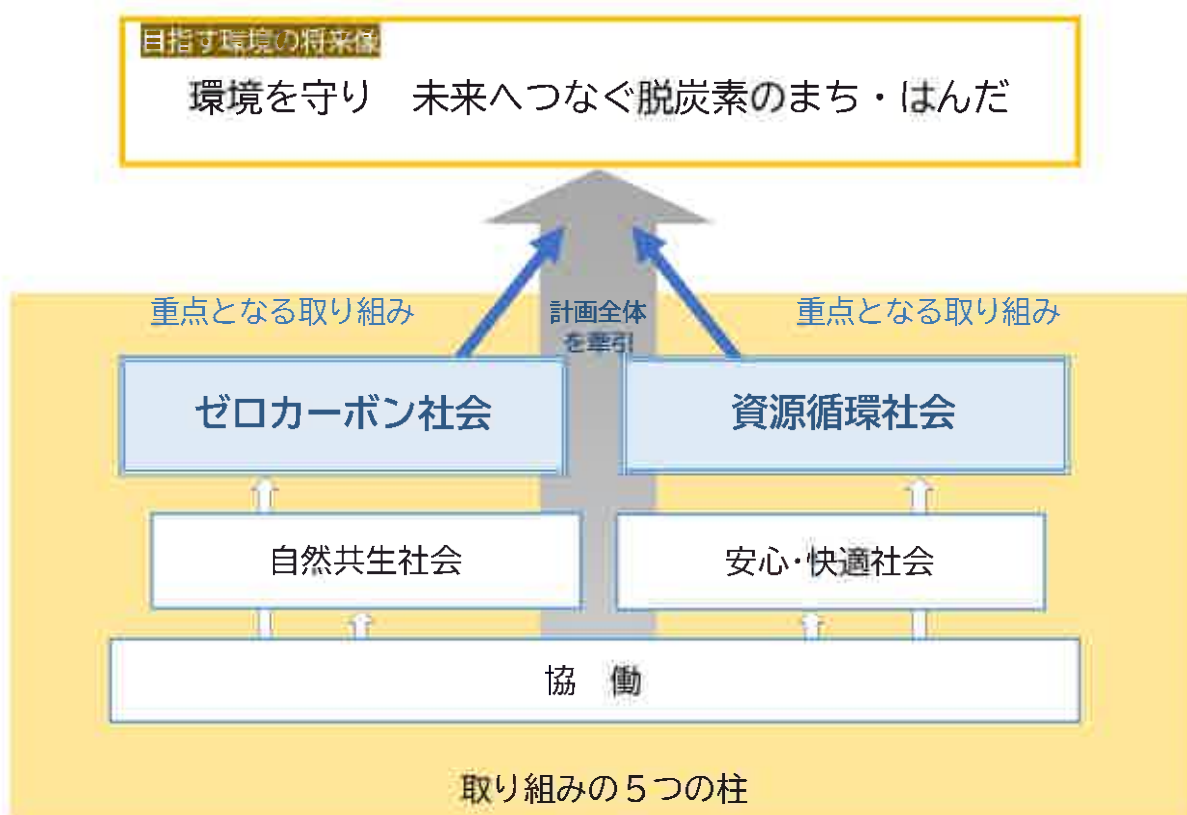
目指す環境の将来像

環境を守り　未来へつなぐ脱炭素のまち・はんだ

重点となる取り組み

計画全体を牽引

重点となる取り組み

ゼロカーボン社会

資源循環社会

自然共生社会

安心・快適社会

協　働

取り組みの５つの柱